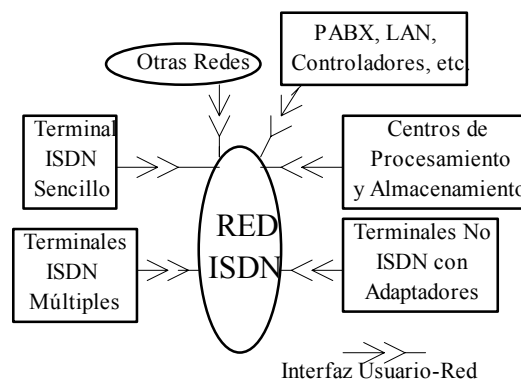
Otras Redes

PABX, LAN, Controladores, etc.

Terminal ISDN Sencillo

Centros de Procesamiento y Almacenamiento

RED ISDN

Terminales ISDN Múltiples

Terminales No ISDN con Adaptadores

Interfaz Usuario-Red